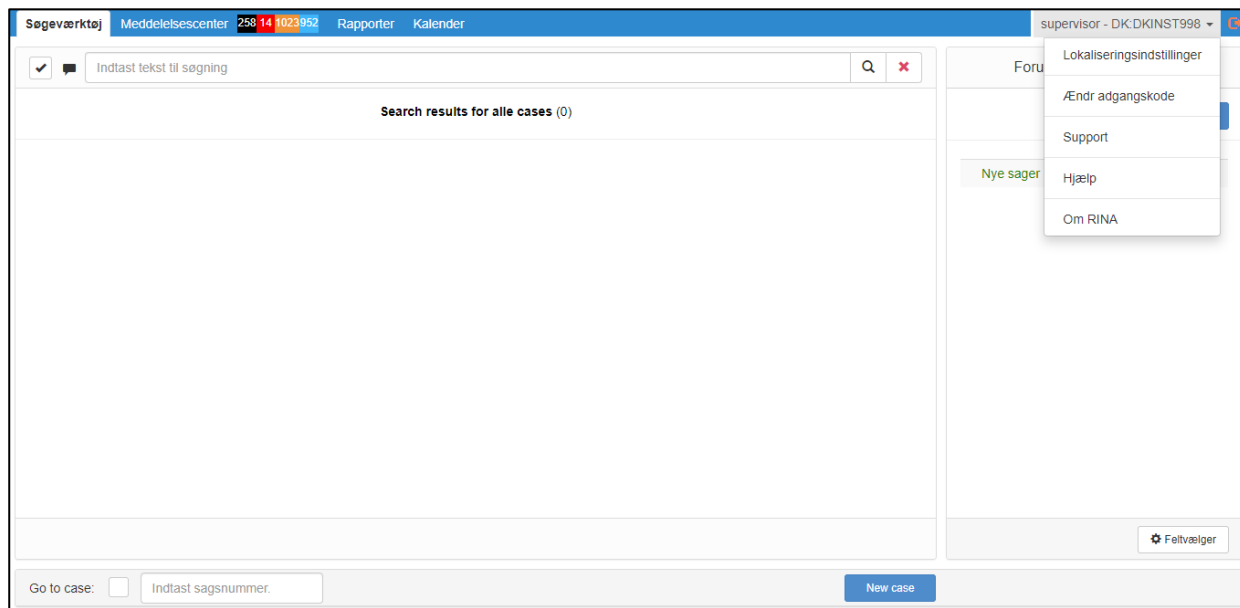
Søgeværktøj Meddelelsescenter 258 14 1023 952 Rapporter Kalender

supervisor - DK:DKINST998

Indtast tekst til søgning

Search results for alle cases (0)

Foru

Nye sager

Lokaliseringsindstillinger
Ændr adgangskode
Support
Hjælp
Om RINA

Feltvælger

Go to case: Indtast sagsnummer.

New case